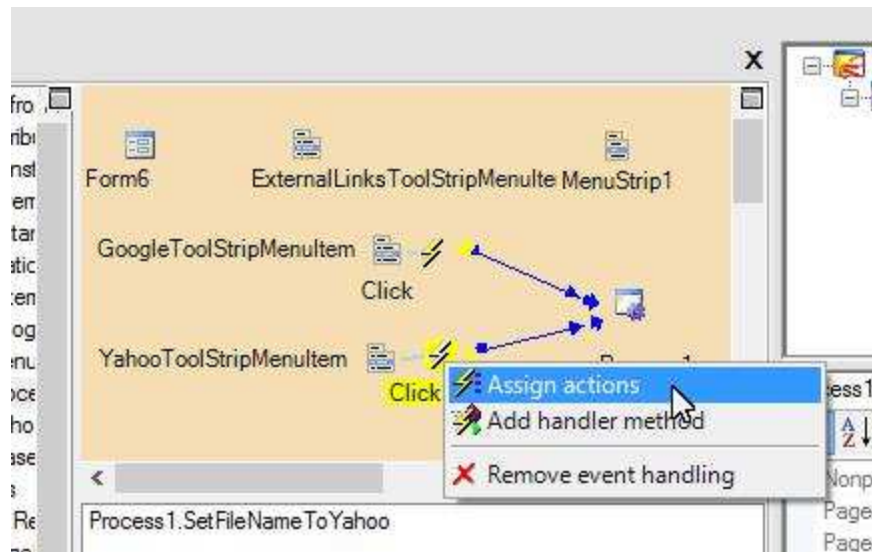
X

fro
ribu
nst
em
tar
atic
ten
og
enu
oce
ho
ase
s
Re

Form6
ExternalLinksToolStripMenuIte
MenuStrip1
GoogleToolStripMenuItem
Click
YahooToolStripMenuItem
Click
Process1

Assign actions
Add handler method
Remove event handling

Process1.SetFileNameToYahoo

ess1
Nonp
Page
Page